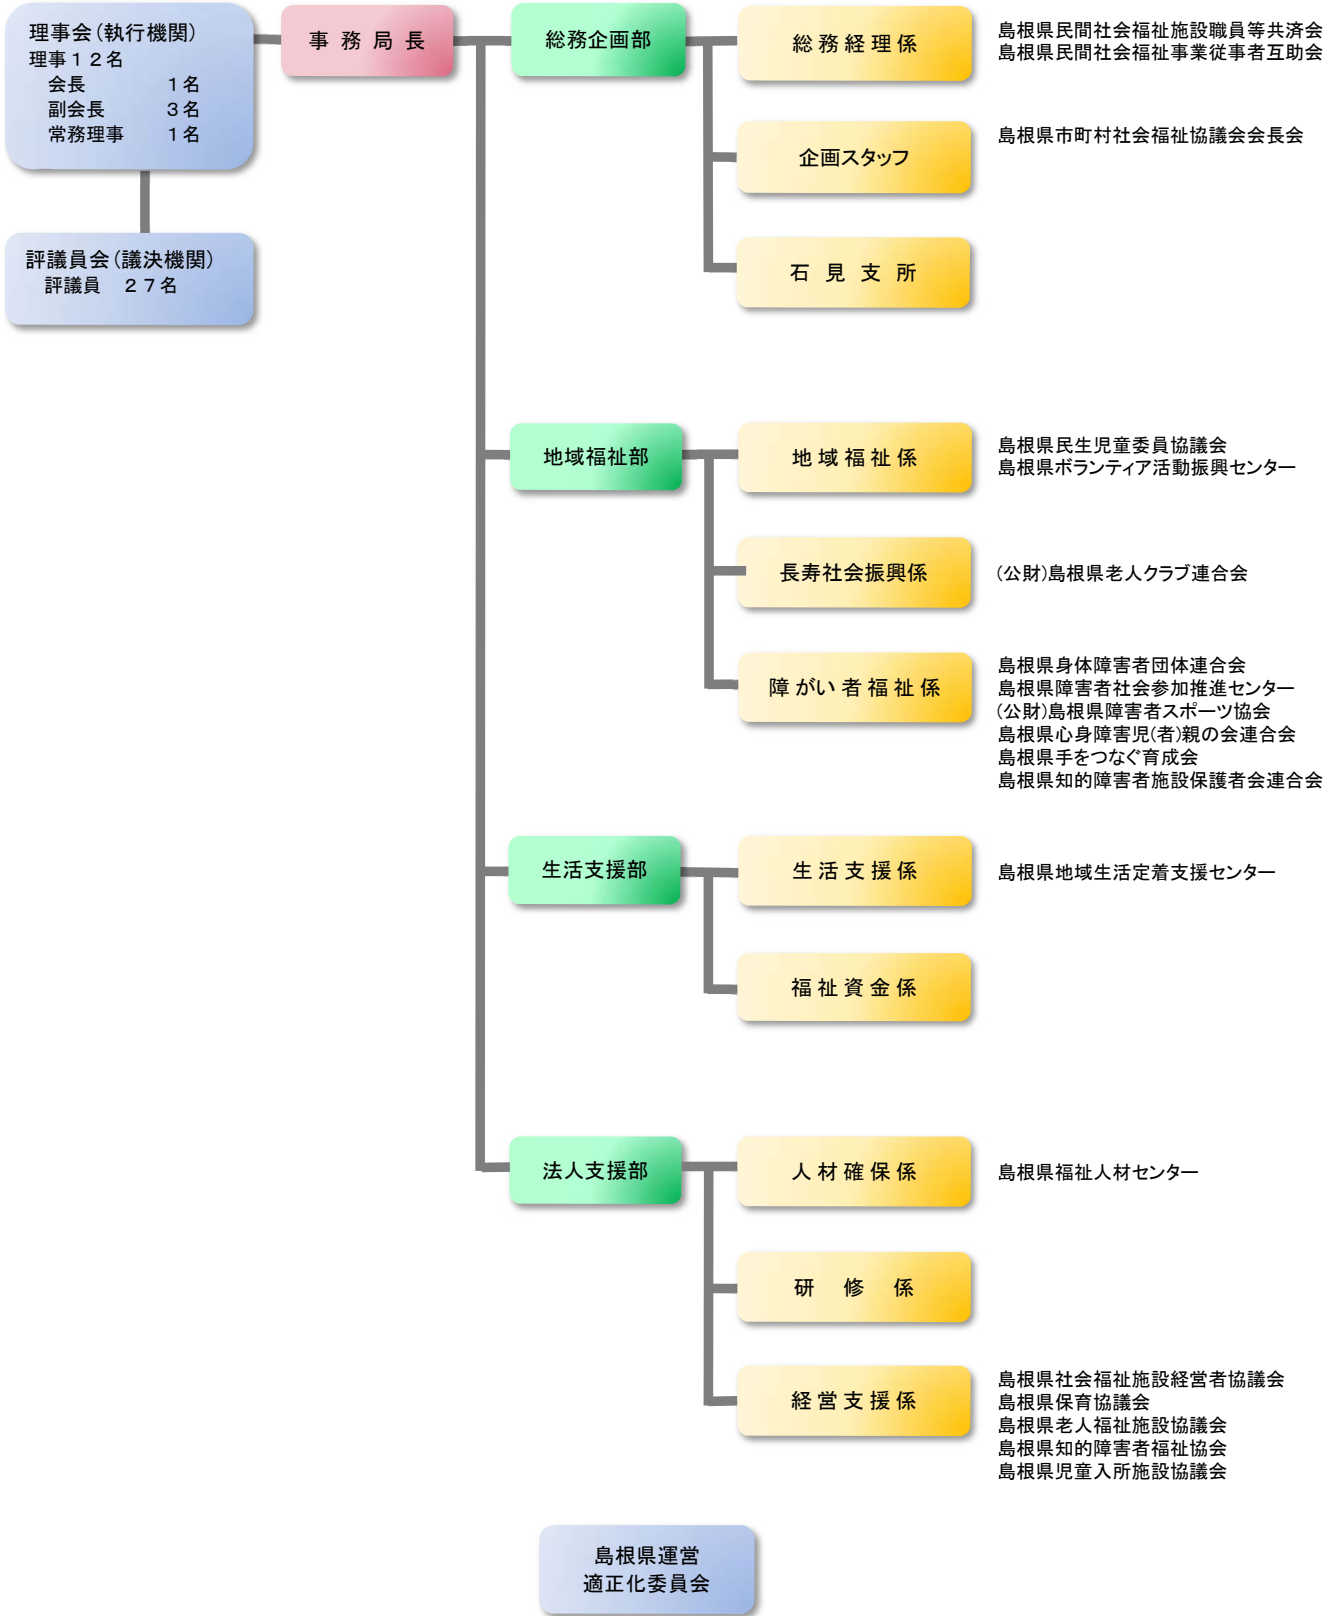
理事会（執行機関）
理事１２名
会長　　　　１名
副会長　　　３名
常務理事　　１名

評議員会（議決機関）
評議員　２７名

事務局長

総務企画部

総務経理係
島根県民間社会福祉施設職員等共済会
島根県民間社会福祉事業従事者互助会

企画スタッフ
島根県市町村社会福祉協議会会長会

石見支所

地域福祉部

地域福祉係
島根県民生児童委員協議会
島根県ボランティア活動振興センター

長寿社会振興係
（公財）島根県老人クラブ連合会

障がい者福祉係
島根県身体障害者団体連合会
島根県障害者社会参加推進センター
（公財）島根県障害者スポーツ協会
島根県心身障害児（者）親の会連合会
島根県手をつなぐ育成会
島根県知的障害者施設保護者会連合会

生活支援部

生活支援係
島根県地域生活定着支援センター

福祉資金係

法人支援部

人材確保係
島根県福祉人材センター

研修係

経営支援係
島根県社会福祉施設経営者協議会
島根県保育協議会
島根県老人福祉施設協議会
島根県知的障害者福祉協会
島根県児童入所施設協議会

島根県運営
適正化委員会